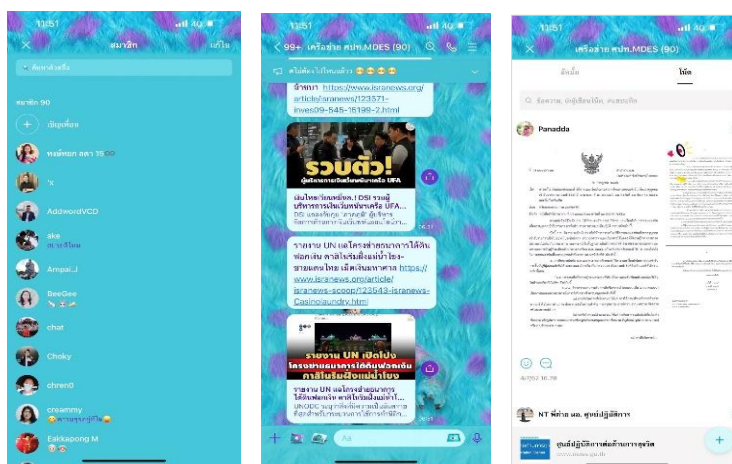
11:51 4G

สมาชิก

แก้ไข

ค้นหาด้วยชื่อ

สมาชิก 90

เชิญเพื่อน

พงษ์ทอง สตฯ 15

'x

AddwordVCD

ake

Ampai...J

BeeGee

chat

Choky

chren0

creammy

Eakkapong M

11:51 4G

99+ เครือข่าย ศปท.MDES (90)

จำหนา https://www.isranews.org/article/isranews/123571-inves09-545-16198-2.html

รวมตัว!

เล่นไหน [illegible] DSI รวมผู้บริหาร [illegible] UFA...

DSI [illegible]

รายงาน UN แฉโครงข่ายอาชญากรรมได้ทีบ ฟอกเงิน คาสิโนริมฝั่งแม่น้ำโขง-ชายแดนไทย เล็งเงินมหาศาล https://www.isranews.org/article/isranews-scoop/123543-isranews-Casinolaundry.html

รายงาน UN เปิดโปง โครงข่ายอาชญากรรมใต้ดินฟอกเงิน คาสิโนริมฝั่งแม่น้ำโขง

รายงาน UN แฉโครงข่ายอาชญากรรมได้ทีบ ฟอกเงิน คาสิโนริมฝั่งแม่น้ำโขง...

Aa

11:51 4G

เครือข่าย ศปท.MDES (90)

อัลบั้ม

โน้ต

ค้นหาด้วยคำ, บัญชีหรือโน้ต, ควบแท็ก

Panadda

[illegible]

6/2/2 10:28

NT ที่ถาม มอ. ศูนย์ปฏิบัติการ

ศูนย์ปฏิบัติการต่อต้านการทุจริต

www.mdes.go.th